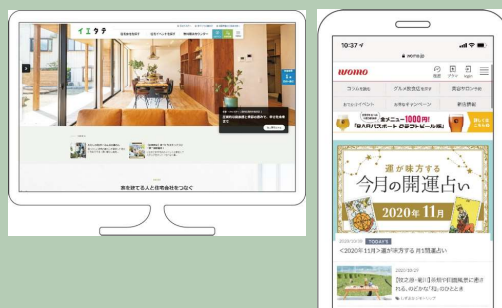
イエタテ

家を建てる人と住宅会社をつなぐ

10:37

womo

コラム・特集

グルメ・飲食店を探す

美容サロンを探す

おでかけ・イベント

お得なキャンペーン

新店情報

全メニュー1000円!

運が味方する

今月の開運占い

2020年11月

TODAY'S

<2020年11月>運が味方する 月1開運占い